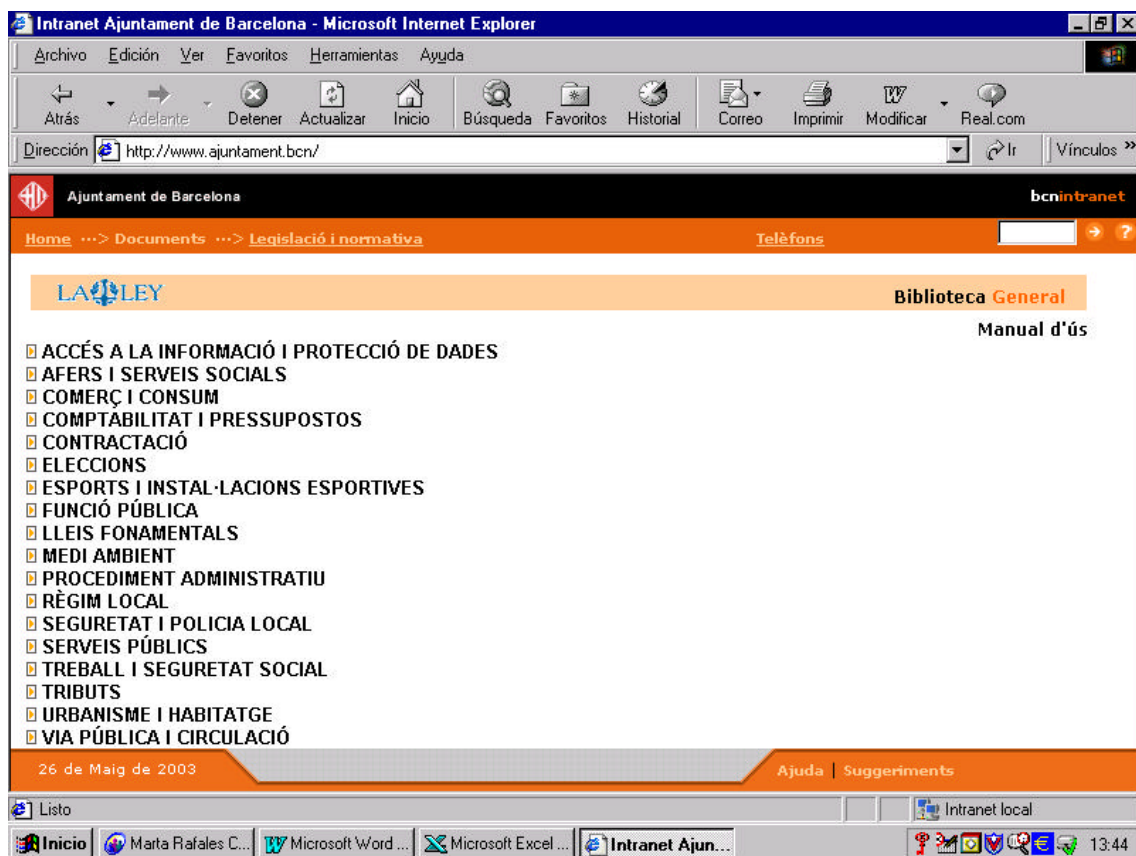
Intranet Ajuntament de Barcelona - Microsoft Internet Explorer

Archivo Edición Ver Favoritos Herramientas Ayuda

Atrás Adelante Detener Actualizar Inicio Búsqueda Favoritos Historial Correo Imprimir Modificar Real.com

Dirección http://www.ajuntament.bcn/ Ir Vínculos »

Ajuntament de Barcelona bcnintranet

Home ···> Documents ···> Legislació i normativa Telèfons

LA LEY Biblioteca General

Manual d'ús

ACCÉS A LA INFORMACIÓ I PROTECCIÓ DE DADES
AFERS I SERVEIS SOCIALS
COMERÇ I CONSUM
COMPTABILITAT I PRESSUPOSTOS
CONTRACTACIÓ
ELECCIONS
ESPORTS I INSTAL·LACIONS ESPORTIVES
FUNCIÓ PÚBLICA
LLEIS FONAMENTALS
MEDI AMBIENT
PROCEDIMENT ADMINISTRATIU
RÈGIM LOCAL
SEGURETAT I POLICIA LOCAL
SERVEIS PÚBLICS
TREBALL I SEGURETAT SOCIAL
TRIBUTS
URBANISME I HABITATGE
VIA PÚBLICA I CIRCULACIÓ

26 de Maig de 2003 Ajuda | Suggeriments

Listo Intranet local

Inicio Marta Rafales C... Microsoft Word ... Microsoft Excel ... Intranet Ajun... 13:44